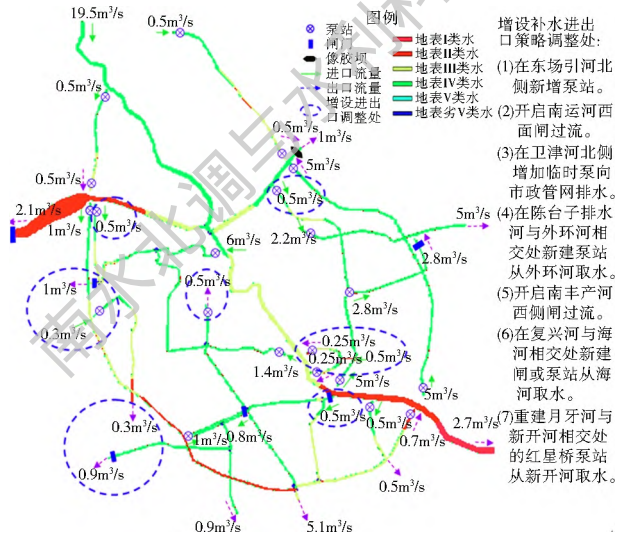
图例

泵站
闸门
橡胶坝
进口流量
出口流量
增设进出口调整处

地表I类水
地表II类水
地表III类水
地表IV类水
地表V类水
地表劣V类水

增设补水进出口策略调整处:
(1)在东场引河北侧新增泵站。
(2)开启南运河西面闸过流。
(3)在卫津河北侧增加临时泵向市政管网排水。
(4)在陈台子排水河与外环河相交处新建泵站从外环河取水。
(5)开启南丰产河西侧闸过流。
(6)在复兴河与海河相交处新建闸或泵站从海河取水。
(7)重建月牙河与新开河相交处的红星桥泵站从新开河取水。

19.5m$^3$/s
0.5m$^3$/s
0.5m$^3$/s
0.5m$^3$/s
1m$^3$/s
5m$^3$/s
0.5m$^3$/s
0.5m$^3$/s
2.1m$^3$/s
1m$^3$/s
0.5m$^3$/s
5m$^3$/s
6m$^3$/s
2.2m$^3$/s
2.8m$^3$/s
1m$^3$/s
0.5m$^3$/s
0.3m$^3$/s
2.8m$^3$/s
0.25m$^3$/s
0.25m$^3$/s
0.5m$^3$/s
1.4m$^3$/s
5m$^3$/s
5m$^3$/s
0.5m$^3$/s
0.5m$^3$/s
2.7m$^3$/s
0.3m$^3$/s
1m$^3$/s
0.8m$^3$/s
0.7m$^3$/s
0.9m$^3$/s
0.5m$^3$/s
0.9m$^3$/s
5.1m$^3$/s

南水北调与水利科技